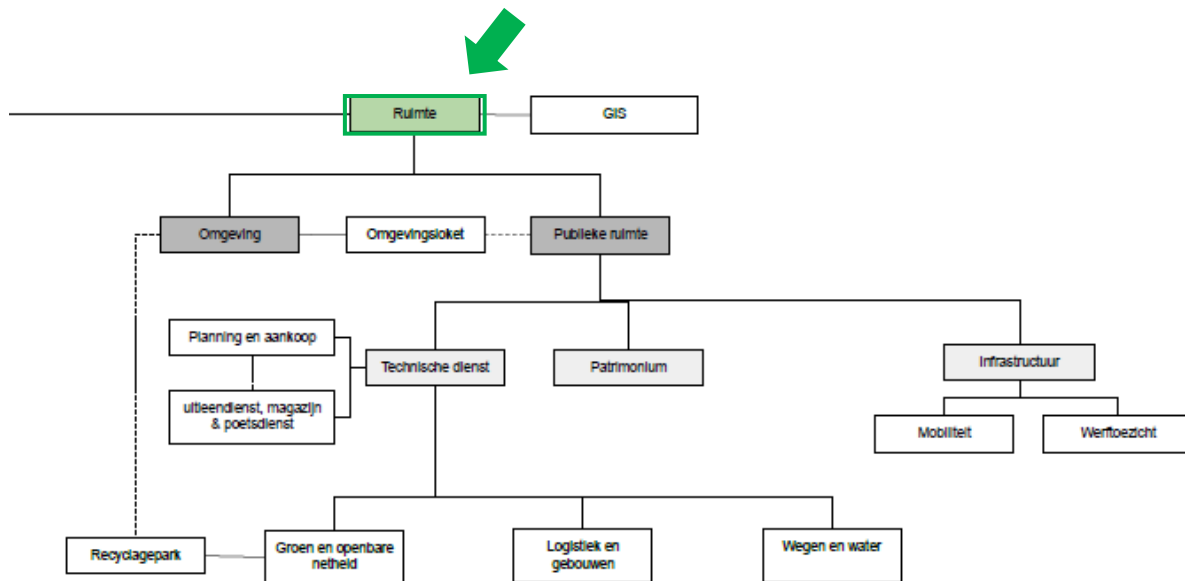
Ruimte

GIS

Omgeving

Omgevingsloket

Publieke ruimte

Planning en aankoop

Technische dienst

Patrimonium

Infrastructuur

uitleendienst, magazijn & poetsdienst

Mobiliteit

Werftoezicht

Recyclagepark

Groen en openbare netheid

Logistiek en gebouwen

Wegen en water